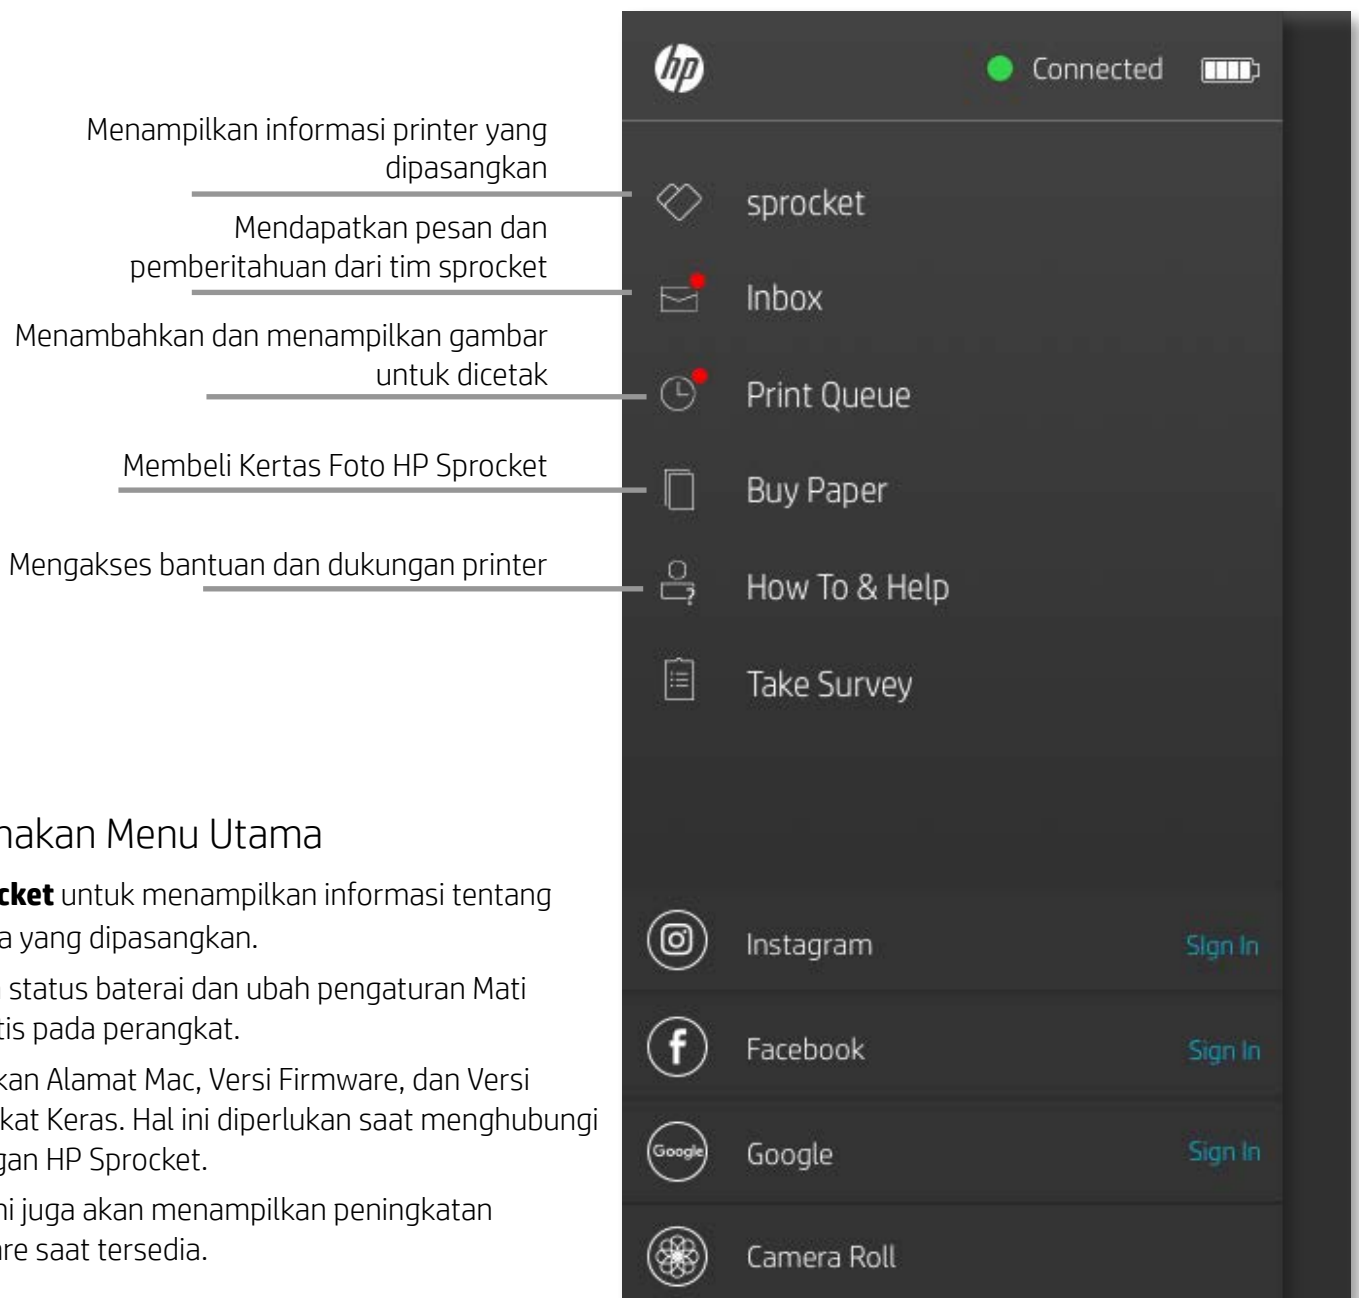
Menampilkan informasi printer yang dipasangkan

Mendapatkan pesan dan pemberitahuan dari tim sprocket

Menambahkan dan menampilkan gambar untuk dicetak

Membeli Kertas Foto HP Sprocket

Mengakses bantuan dan dukungan printer

nakan Menu Utama

**cket** untuk menampilkan informasi tentang a yang dipasangkan.

status baterai dan ubah pengaturan Mati tis pada perangkat.

kan Alamat Mac, Versi Firmware, dan Versi kat Keras. Hal ini diperlukan saat menghubungi gan HP Sprocket.

ni juga akan menampilkan peningkatan re saat tersedia.

Connected

sprocket

Inbox

Print Queue

Buy Paper

How To & Help

Take Survey

Instagram Sign In

Facebook Sign In

Google Google Sign In

Camera Roll